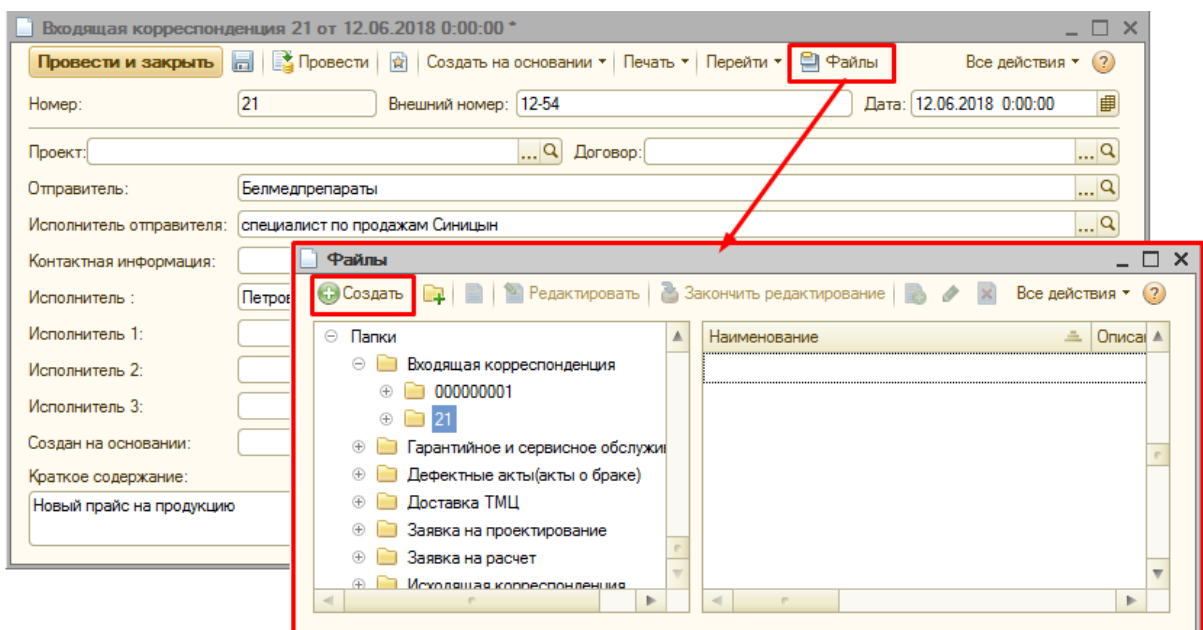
Входящая корреспонденция 21 от 12.06.2018 0:00:00 *

Провести и закрыть | Провести | Создать на основании ▾ | Печать ▾ | Перейти ▾ | Файлы | Все действия ▾ | ?

Номер: 21 | Внешний номер: 12-54 | Дата: 12.06.2018 0:00:00

Проект: ... | Договор: ...

Отправитель: Белмедпрепараты

Исполнитель отправителя: специалист по продажам Синицын

Контактная информация:

Исполнитель : Петров

Исполнитель 1:

Исполнитель 2:

Исполнитель 3:

Создан на основании:

Краткое содержание:

Новый прайс на продукцию

Файлы

Создать | Редактировать | Закончить редактирование | Все действия ▾ | ?

Папки
Входящая корреспонденция
000000001
21
Гарантийное и сервисное обслужи
Дефектные акты(акты о браке)
Доставка ТМЦ
Заявка на проектирование
Заявка на расчет
Исходящая корреспонденция

| Наименование | Описа |
|---|---|
| | |